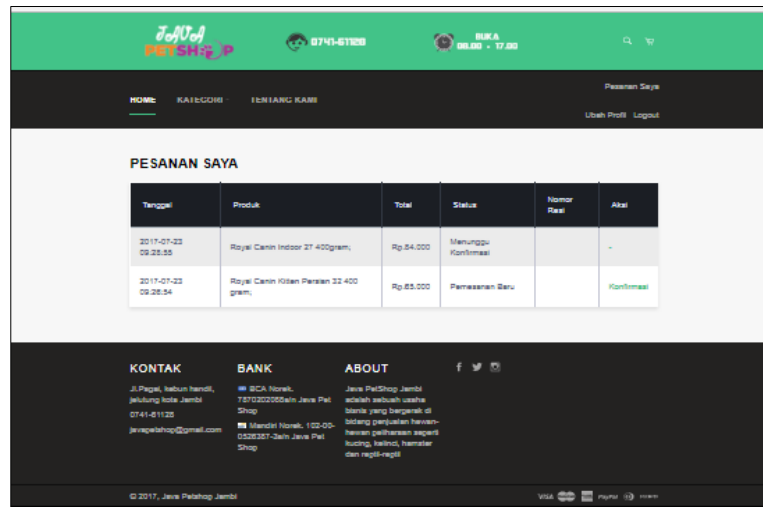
JAVA PETSHOP

0741-61120

BUKA 08.00 - 17.00

HOME KATEGORI TENTANG KAMI

Pesanan Saya

Ubah Profil Logout

PESANAN SAYA

| Tanggal | Produk | Total | Status | Nomor Resi | Aksi |
|---|---|---|---|---|---|
| 2017-07-23 09:26:55 | Royal Canin Indoor 27 400gram; | Rp.64.000 | Menunggu Konfirmasi | | - |
| 2017-07-23 09:26:54 | Royal Canin Kitten Persian 32 400 gram; | Rp.65.000 | Pemesanan Baru | | Konfirmasi |

KONTAK

Jl.Pagal, kabun handil, jelutung kota Jambi

0741-61120

javapetshop@gmail.com

BANK

BCA Norek. 7870202068a/n Java Pet Shop

Mandiri Norek. 102-00-0526387-3a/n Java Pet Shop

ABOUT

Java PetShop Jambi adalah sebuah usaha bisnis yang bergerak di bidang penjualan hewan-hewan peliharaan seperti kucing, kelinci, hamster dan reptil-reptil

© 2017, Java Petshop Jambi

VISA PayPal